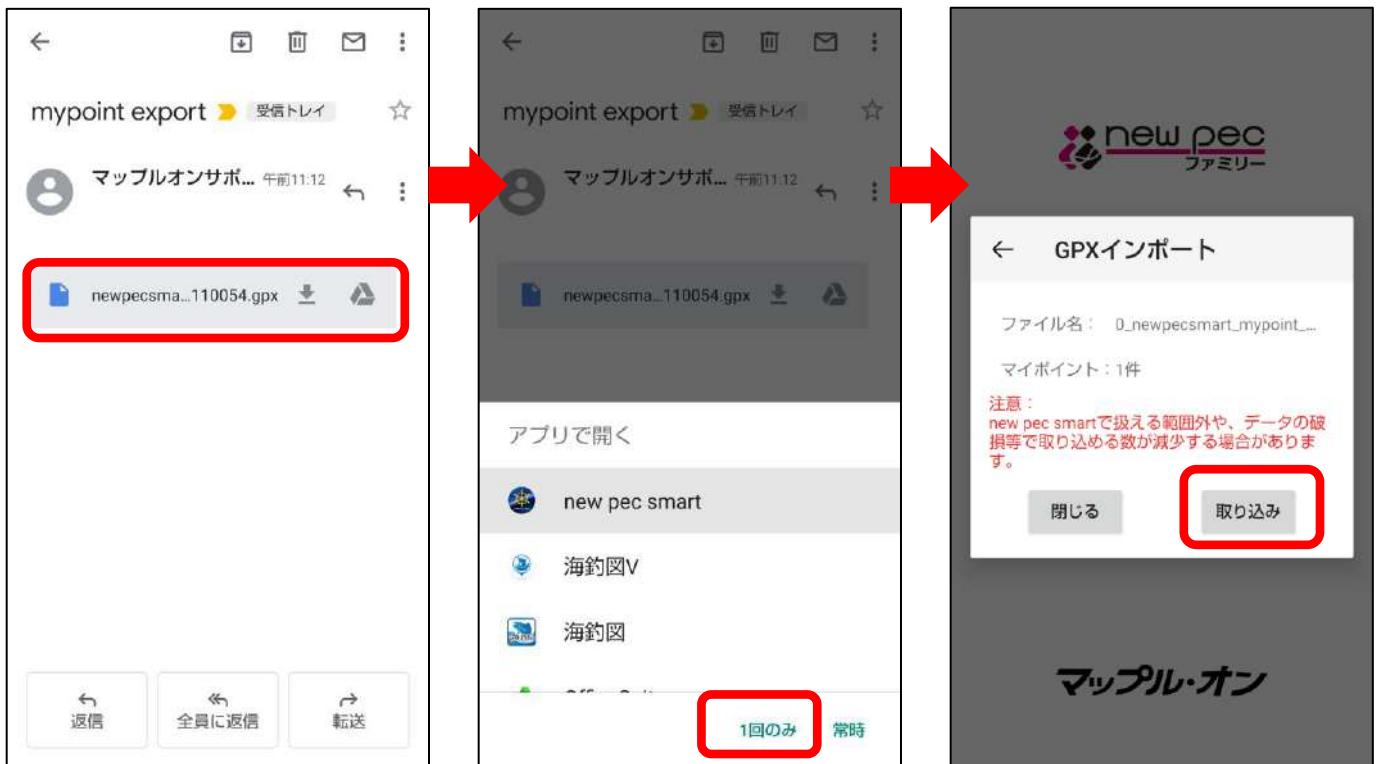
mypoint export 受信トレイ

マップルオンサポ… 午前11:12

newpecsma...110054.gpx

返信

全員に返信

転送

mypoint export 受信トレイ

マップルオンサポ… 午前11:12

newpecsma...110054.gpx

アプリで開く

new pec smart

海釣図V

海釣図

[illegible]

1回のみ

常時

new pec ファミリー

GPXインポート

ファイル名： 0_newpecsmart_mypoint_...

マイポイント：1件

注意：
new pec smartで扱える範囲外や、データの破損等で取り込める数が減少する場合があります。

閉じる

取り込み

マップル・オン